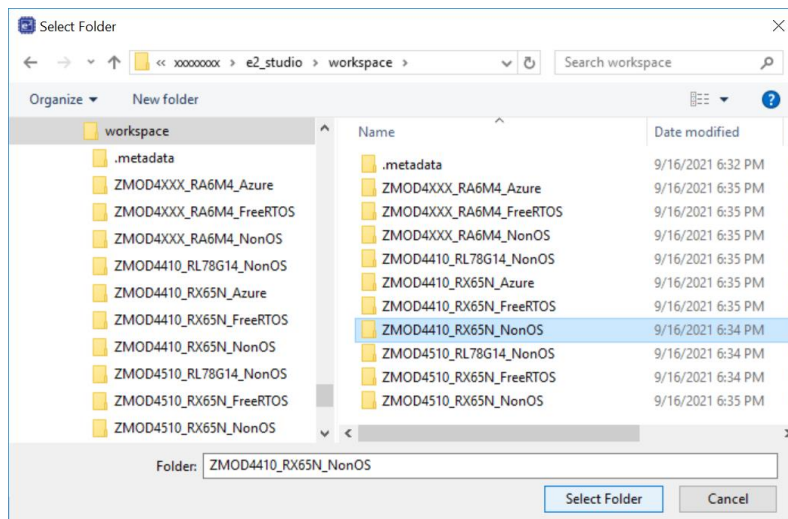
Select Folder

« xxxxxxxx › e2_studio › workspace ›

Search workspace

Organize ▾ New folder

workspace
.metadata
ZMOD4XXX_RA6M4_Azure
ZMOD4XXX_RA6M4_FreeRTOS
ZMOD4XXX_RA6M4_NonOS
ZMOD4410_RL78G14_NonOS
ZMOD4410_RX65N_Azure
ZMOD4410_RX65N_FreeRTOS
ZMOD4410_RX65N_NonOS
ZMOD4510_RL78G14_NonOS
ZMOD4510_RX65N_FreeRTOS
ZMOD4510_RX65N_NonOS

| Name | Date modified |
|---|---|
| .metadata | 9/16/2021 6:32 PM |
| ZMOD4XXX_RA6M4_Azure | 9/16/2021 6:35 PM |
| ZMOD4XXX_RA6M4_FreeRTOS | 9/16/2021 6:35 PM |
| ZMOD4XXX_RA6M4_NonOS | 9/16/2021 6:35 PM |
| ZMOD4410_RL78G14_NonOS | 9/16/2021 6:35 PM |
| ZMOD4410_RX65N_Azure | 9/16/2021 6:35 PM |
| ZMOD4410_RX65N_FreeRTOS | 9/16/2021 6:35 PM |
| ZMOD4410_RX65N_NonOS | 9/16/2021 6:34 PM |
| ZMOD4510_RL78G14_NonOS | 9/16/2021 6:34 PM |
| ZMOD4510_RX65N_FreeRTOS | 9/16/2021 6:34 PM |
| ZMOD4510_RX65N_NonOS | 9/16/2021 6:35 PM |

Folder: ZMOD4410_RX65N_NonOS

Select Folder Cancel